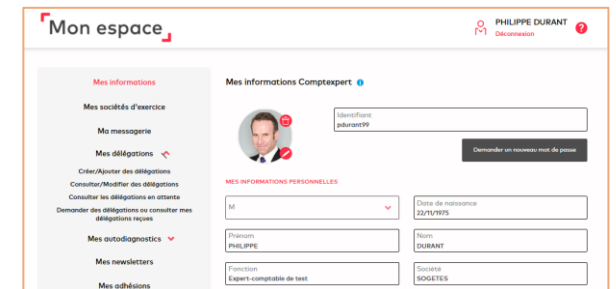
Mon espace

PHILIPPE DURANT
Déconnexion

?

Mes informations
Mes sociétés d'exercice
Ma messagerie
Mes délégations
Créer/Ajouter des délégations
Consulter/Modifier des délégations
Consulter les délégations en attente
Demander des délégations ou consulter mes délégations reçues
Mes autodiagnostics
Mes newsletters
Mes adhésions

Mes informations Comptexpert

Identifiant
pdurant99

Demander un nouveau mot de passe

MES INFORMATIONS PERSONNELLES

M

Date de naissance
22/11/1975

Prénom
PHILIPPE

Nom
DURANT

Fonction
Expert-comptable de test

Société
SOGETES